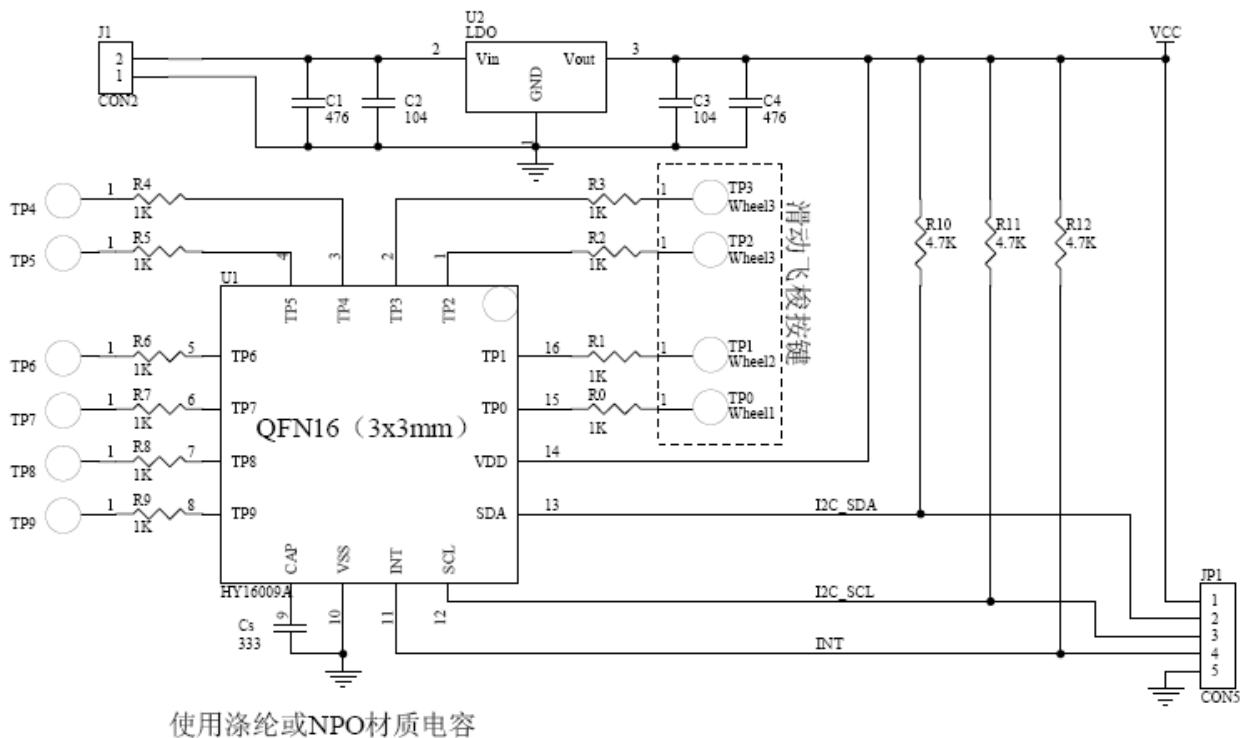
J1
2
1
CON2

C1
476
C2
104

U2
LDO
2
Vin
Vout
3
GND

C3
104
C4
476

VCC

TP4
1
R4
1K
TP5
1
R5
1K

R3
1K
1
TP3
Wheel3
R2
1K
1
TP2
Wheel3

滑动飞梭按键

R10
4.7K
R11
4.7K
R12
4.7K

U1
4
3
2
1
TP5
TP4
TP3
TP2

TP6
1
R6
1K
5
TP6
TP7
1
R7
1K
6
TP7
TP8
1
R8
1K
7
TP8
TP9
1
R9
1K
8
TP9

QFN16（3x3mm）

TP1
16
R1
1K
1
TP1
Wheel2
TP0
15
R0
1K
1
TP0
Wheel1
VDD
14
SDA
13
I2C_SDA

CAP
VSS
INT
SCL
HY16009A
9
10
11
12
Cs
333

I2C_SCL
INT

JP1
1
2
3
4
5
CON5

使用涤纶或NPO材质电容